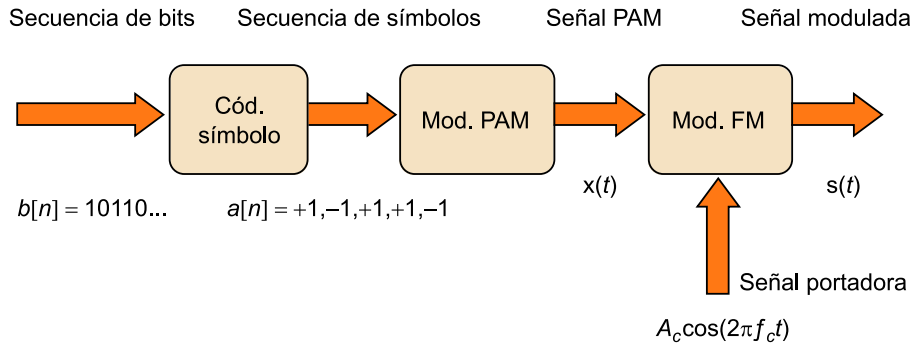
Secuencia de bits

Secuencia de símbolos

Señal PAM

Señal modulada

Cód. símbolo

Mod. PAM

Mod. FM

$b[n] = 10110...$

$a[n] = +1,-1,+1,+1,-1$

$x(t)$

$s(t)$

Señal portadora

$A_c\cos(2\pi f_c t)$